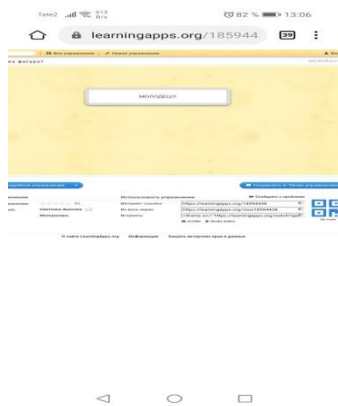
Tele2 513 B/s 82 % 13:06

learningapps.org/185944 39

Все упражнения Новое упражнение

х фигурот

МОЛОДЕЦ!

Использовать упражнение

Сохранить в "Мои упражнения"

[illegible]

https://learningapps.org/1859448

https://learningapps.org/view1859448

О сайте LearningApps.org Информация Защита авторских прав и данных